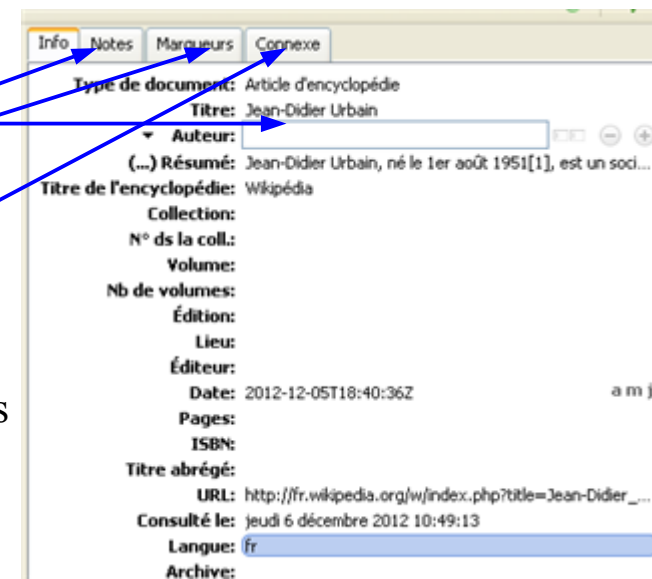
Info Notes Marqueurs Connexe

Type de document: Article d'encyclopédie
Titre: Jean-Didier Urbain
▾ Auteur:
(...) Résumé: Jean-Didier Urbain, né le 1er août 1951[1], est un soci...
Titre de l'encyclopédie: Wikipédia
Collection:
N° ds la coll.:
Volume:
Nb de volumes:
Édition:
Lieu:
Éditeur:
Date: 2012-12-05T18:40:36Z a m j
Pages:
ISBN:
Titre abrégé:
URL: http://fr.wikipedia.org/w/index.php?title=Jean-Didier_...
Consulté le: jeudi 6 décembre 2012 10:49:13
Langue: fr
Archive:

s